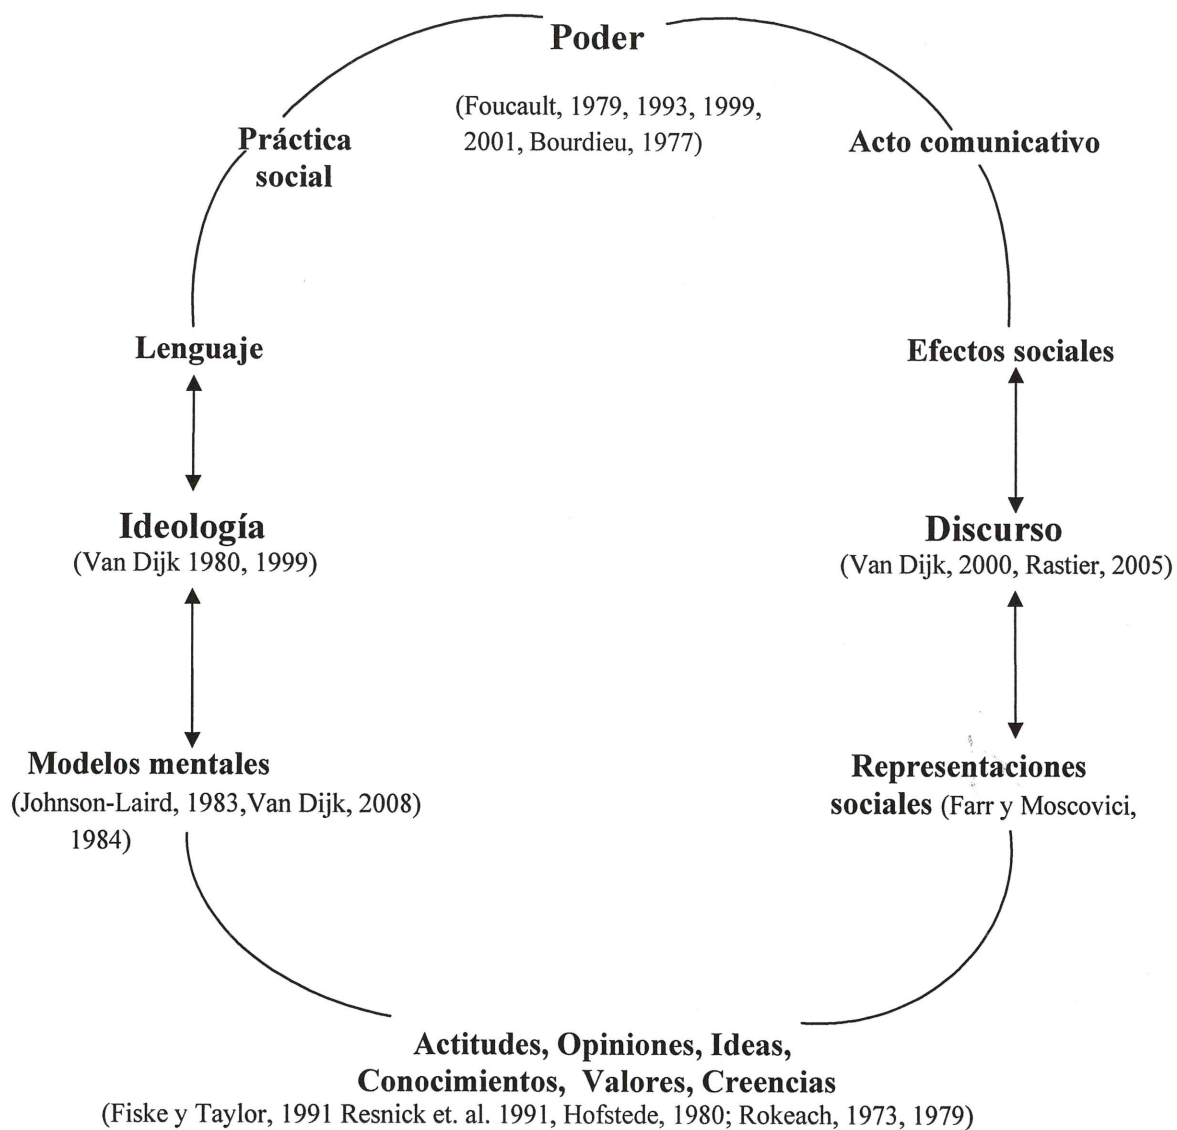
Poder

(Foucault, 1979, 1993, 1999, 2001, Bourdieu, 1977)

Práctica social

Acto comunicativo

Lenguaje

Efectos sociales

Ideología
(Van Dijk 1980, 1999)

Discurso
(Van Dijk, 2000, Rastier, 2005)

Modelos mentales
(Johnson-Laird, 1983,Van Dijk, 2008) 1984)

Representaciones sociales (Farr y Moscovici,

Actitudes, Opiniones, Ideas, Conocimientos, Valores, Creencias
(Fiske y Taylor, 1991 Resnick et. al. 1991, Hofstede, 1980; Rokeach, 1973, 1979)